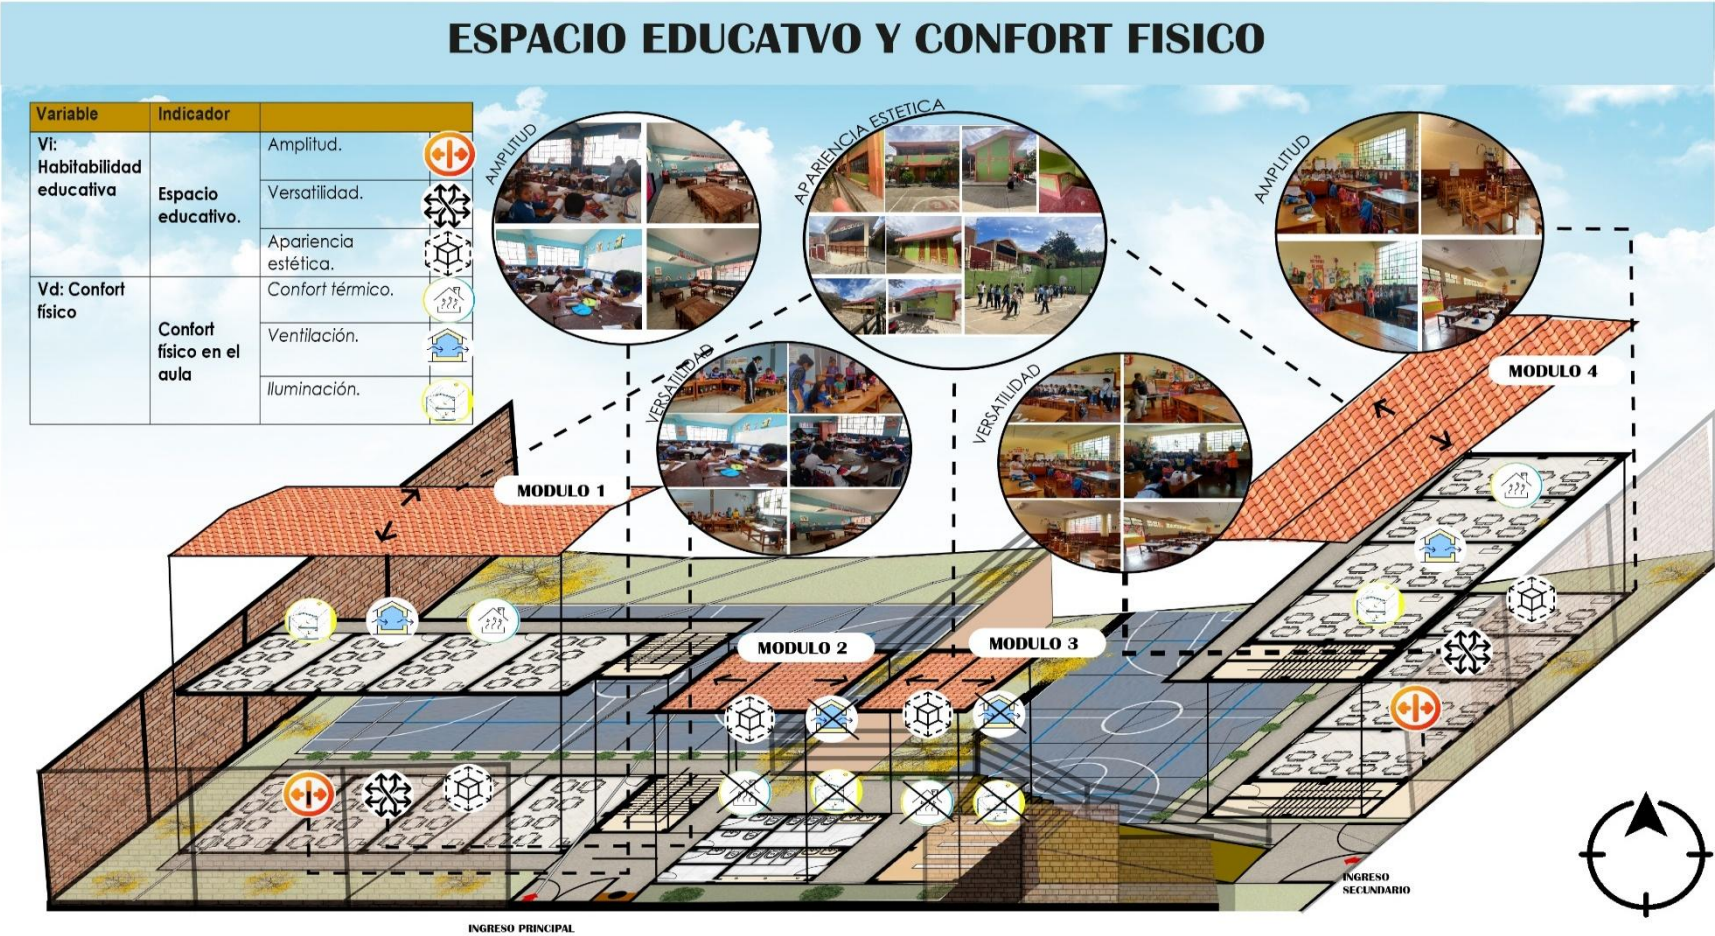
ESPACIO EDUCATVO Y CONFORT FISICO

| Variable | Indicador | |
|---|---|---|
| Vi: Habitabilidad educativa | Espacio educativo. | Amplitud. |
| | | Versatilidad. |
| | | Apariencia estética. |
| Vd: Confort físico | Confort físico en el aula | Confort térmico. |
| | | Ventilación. |
| | | Iluminación. |

AMPLITUD

APARIENCIA ESTETICA

AMPLITUD

VERSATILIDAD

VERSATILIDAD

MODULO 1

MODULO 2

MODULO 3

MODULO 4

INGRESO PRINCIPAL

INGRESO SECUNDARIO